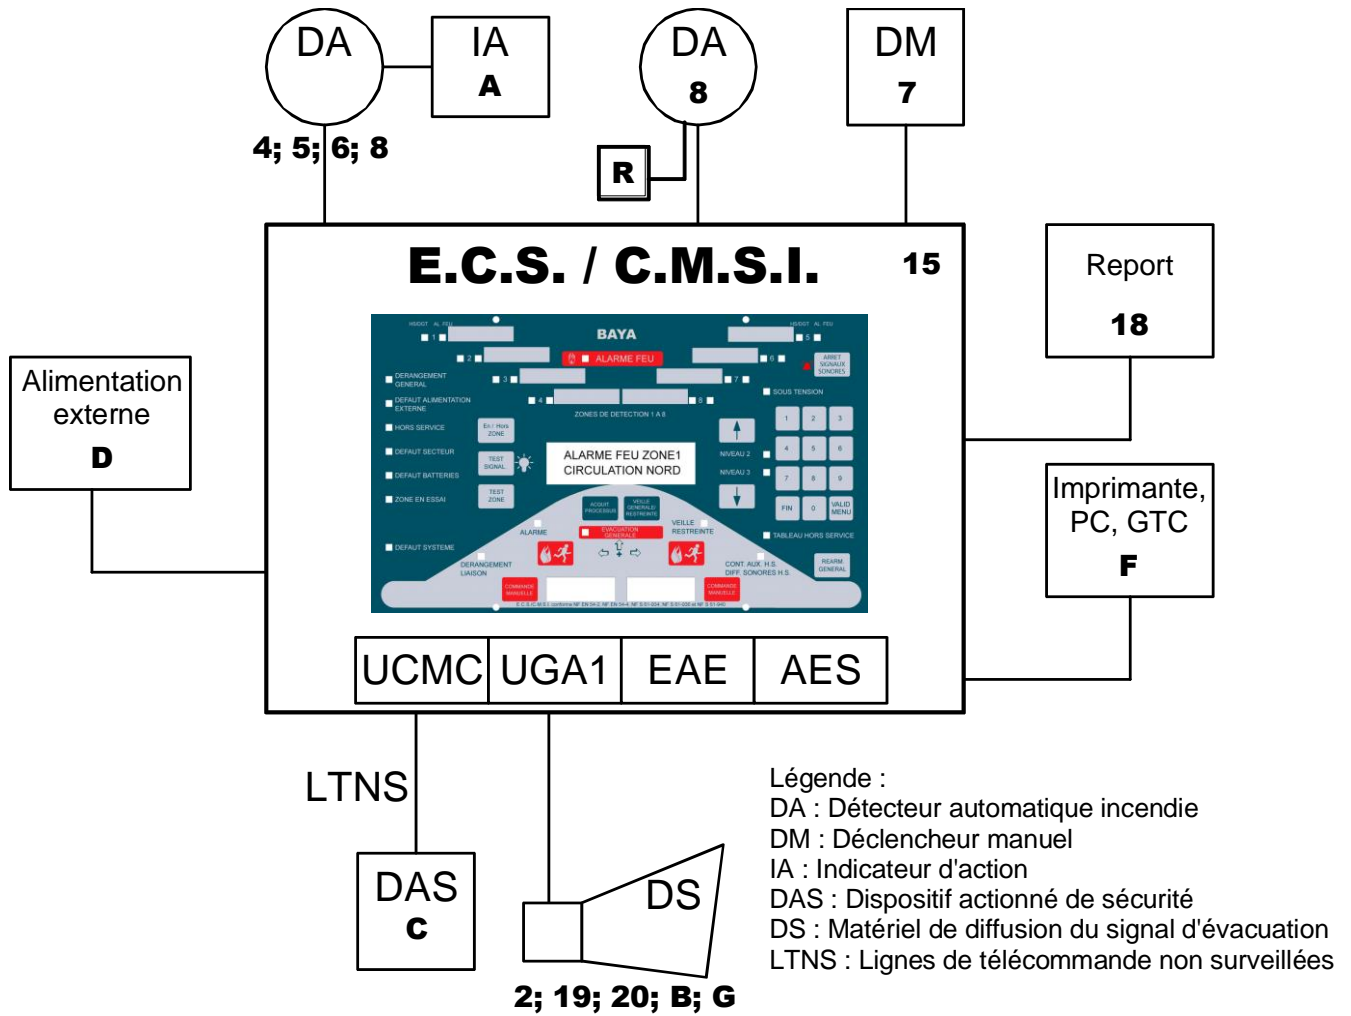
DA

IA
A

DA
8

DM
7

4; 5; 6; 8

R

E.C.S. / C.M.S.I.

15

Report
18

Alimentation externe
D

BAYA

ALARME FEU

DERANGEMENT GENERAL

DEFAUT ALIMENTATION EXTERNE

HORS SERVICE

DEFAUT SECTEUR

DEFAUT BATTERIES

ZONE EN ESSAI

DEFAUT SYSTEME

ZONES DE DETECTION 1 A 8

ARRET SIGNAUX SONORES

SOUS TENSION

En / Hors ZONE

TEST SIGNAL

TEST ZONE

ALARME FEU ZONE1
CIRCULATION NORD

NIVEAU 2

NIVEAU 3

1 2 3 4 5 6 7 8 9 FIN 0 VALID MENU

ACQUIT PROCESSUS

VEILLE GENERALE RESTREINTE

EVACUATION GENERALE

ALARME

VEILLE RESTREINTE

TABLEAU HORS SERVICE

DERANGEMENT LIAISON

CONT. AUX. H.S.
DIFF. SONORES H.S.

REARM. GENERAL

COMMANDE MANUELLE

COMMANDE MANUELLE

Imprimante, PC, GTC
F

UCMC | UGA1 | EAE | AES

LTNS

DAS
C

DS

2; 19; 20; B; G

Légende :
DA : Détecteur automatique incendie
DM : Déclencheur manuel
IA : Indicateur d'action
DAS : Dispositif actionné de sécurité
DS : Matériel de diffusion du signal d'évacuation
LTNS : Lignes de télécommande non surveillées